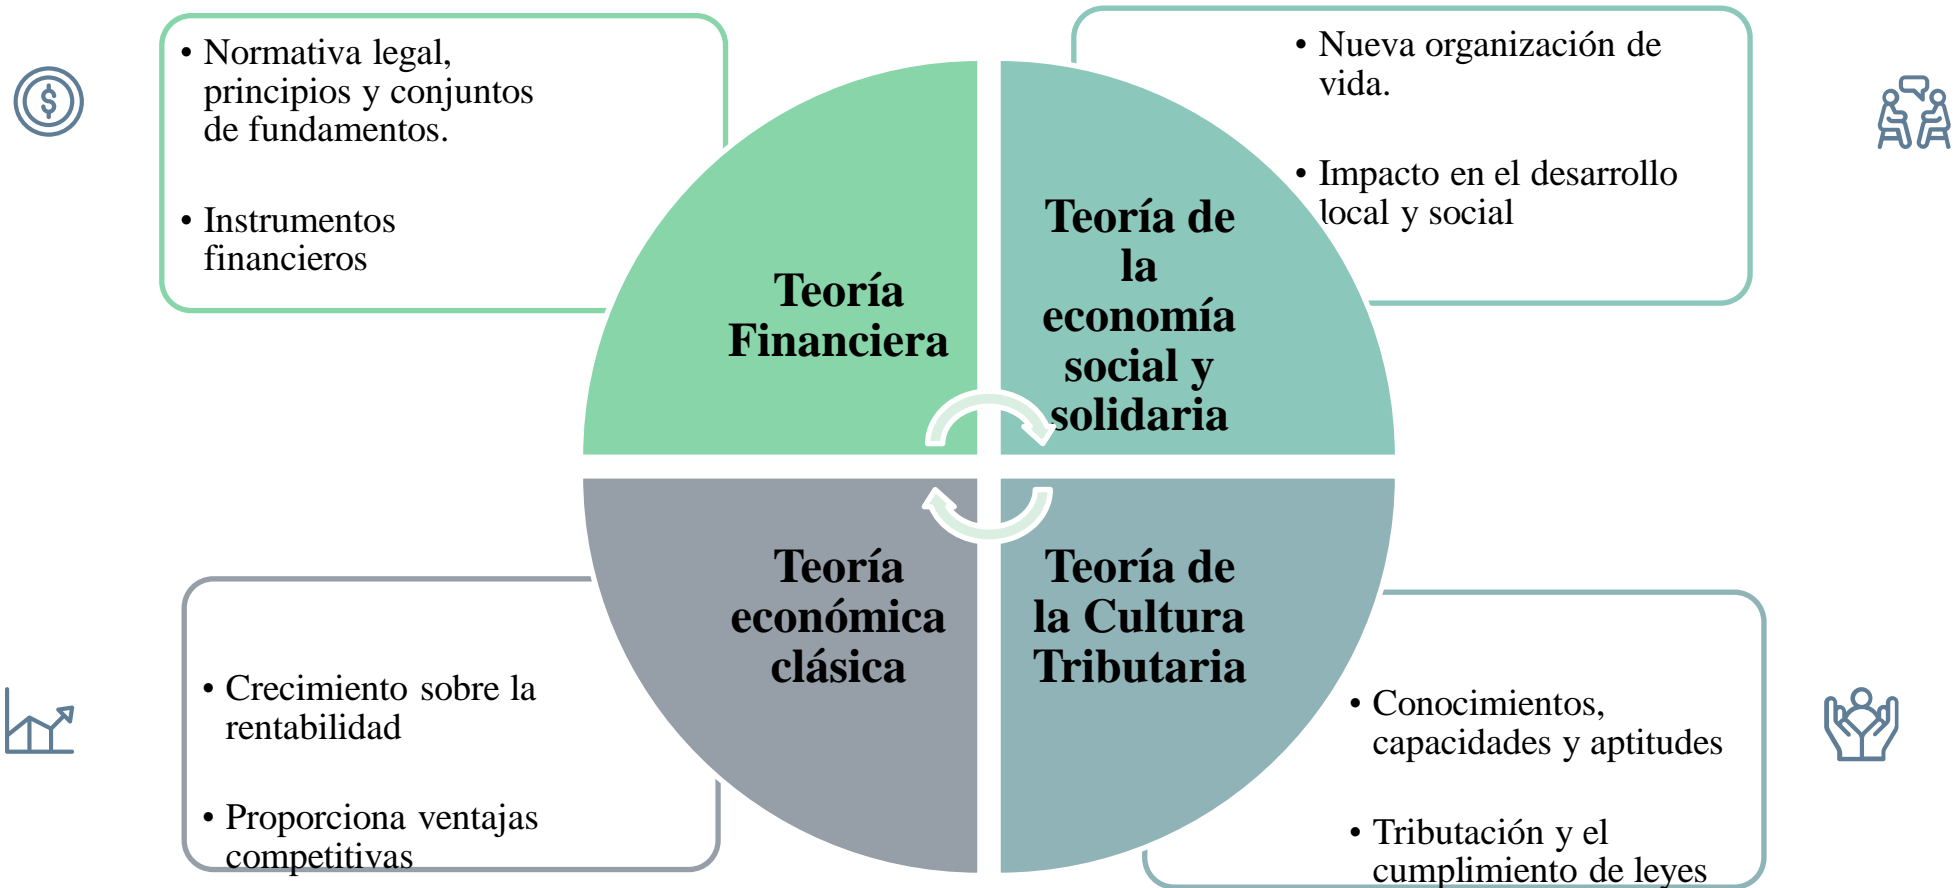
• Normativa legal, principios y conjuntos de fundamentos.

• Instrumentos financieros

Teoría Financiera

Teoría de la economía social y solidaria

• Nueva organización de vida.

• Impacto en el desarrollo local y social

Teoría económica clásica

• Crecimiento sobre la rentabilidad

• Proporciona ventajas competitivas

Teoría de la Cultura Tributaria

• Conocimientos, capacidades y aptitudes

• Tributación y el cumplimiento de leyes